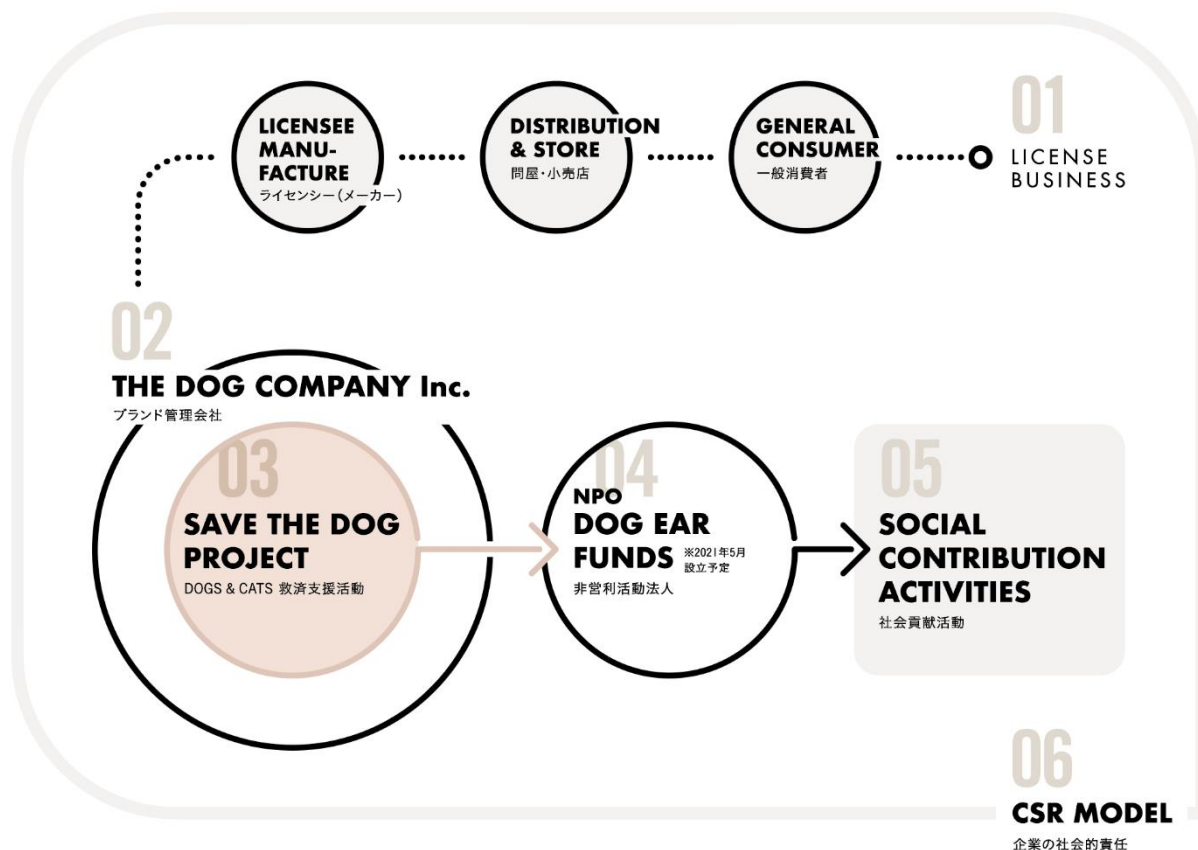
LICENSEE MANUFACTURE
ライセンシー(メーカー)

DISTRIBUTION & STORE
問屋・小売店

GENERAL CONSUMER
一般消費者

01
LICENSE BUSINESS

02
THE DOG COMPANY Inc.
ブランド管理会社

03
SAVE THE DOG PROJECT
DOGS & CATS 救済支援活動

04
NPO
DOG EAR FUNDS ※2021年5月設立予定
非営利活動法人

05
SOCIAL CONTRIBUTION ACTIVITIES
社会貢献活動

06
CSR MODEL
企業の社会的責任